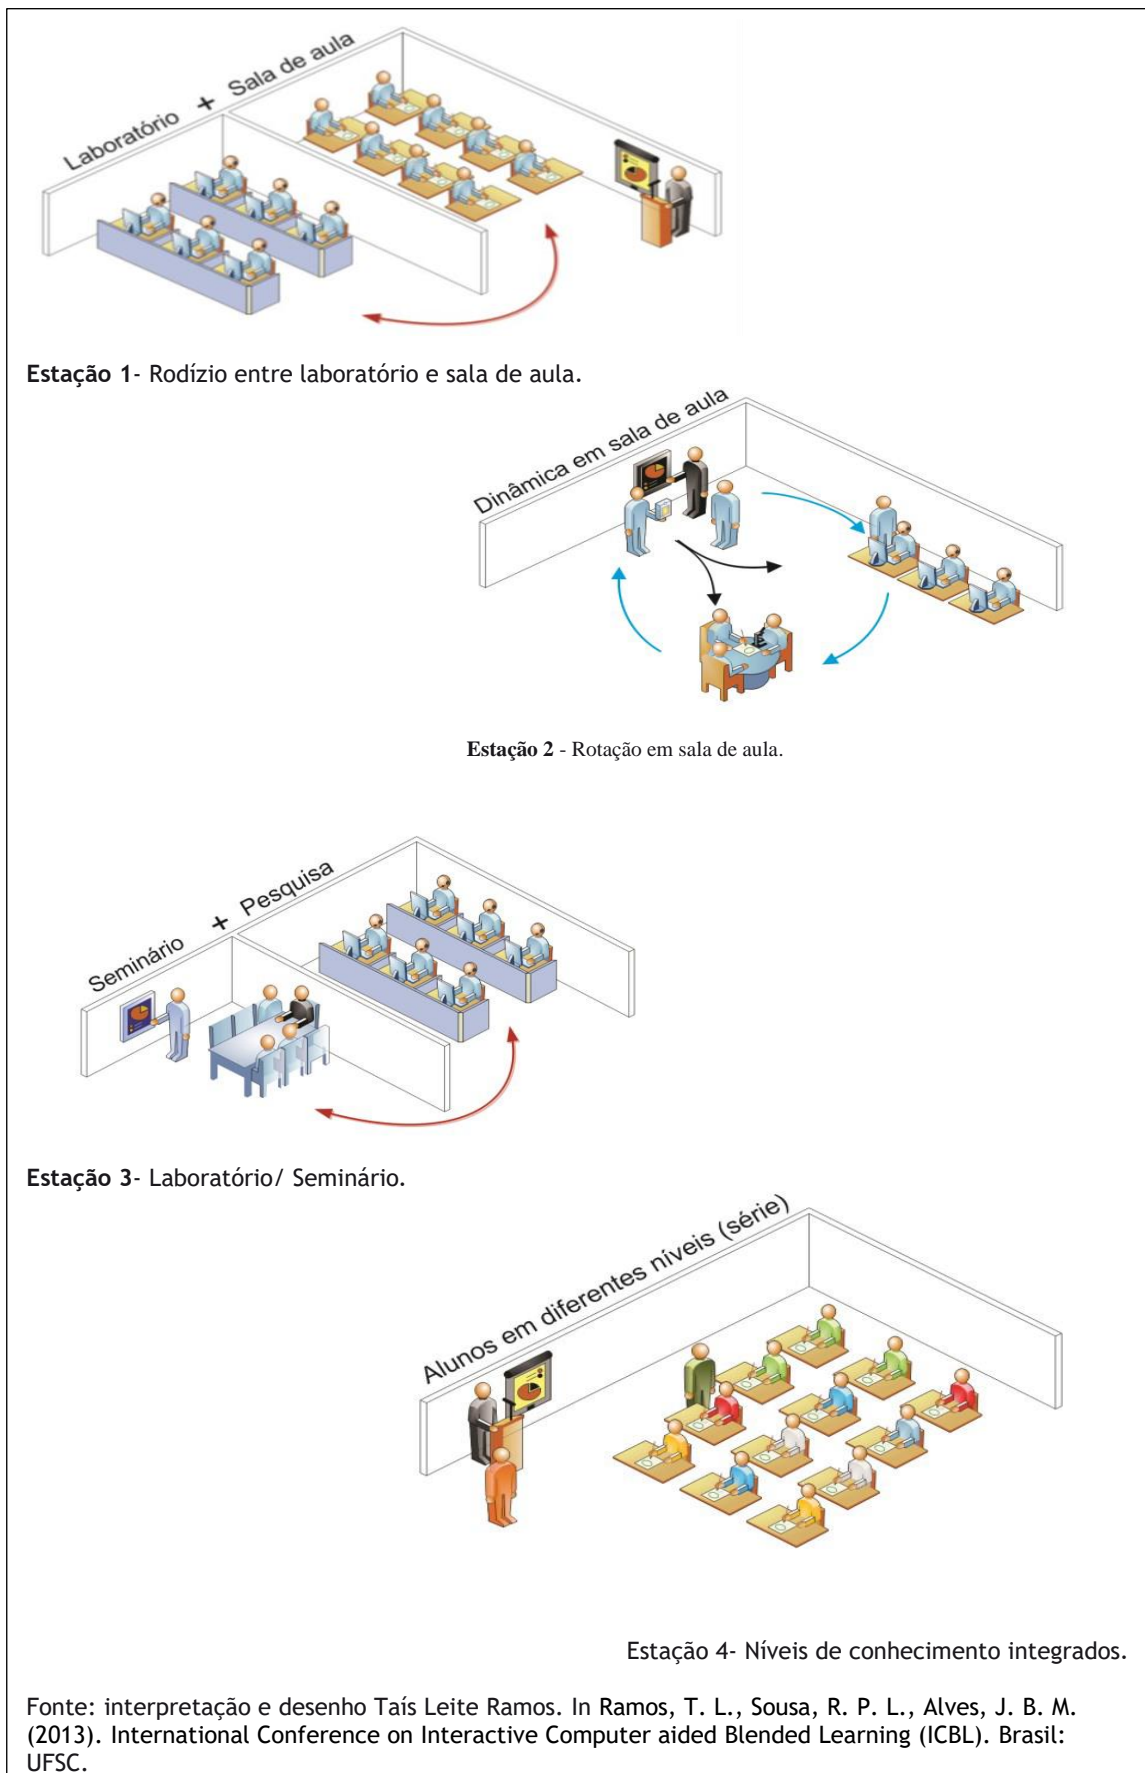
Laboratório + Sala de aula

**Estação 1**- Rodízio entre laboratório e sala de aula.

Dinâmica em sala de aula

**Estação 2** - Rotação em sala de aula.

Seminário + Pesquisa

**Estação 3**- Laboratório/ Seminário.

Alunos em diferentes níveis (série)

Estação 4- Níveis de conhecimento integrados.

Fonte: interpretação e desenho Taís Leite Ramos. In Ramos, T. L., Sousa, R. P. L., Alves, J. B. M. (2013). International Conference on Interactive Computer aided Blended Learning (ICBL). Brasil: UFSC.